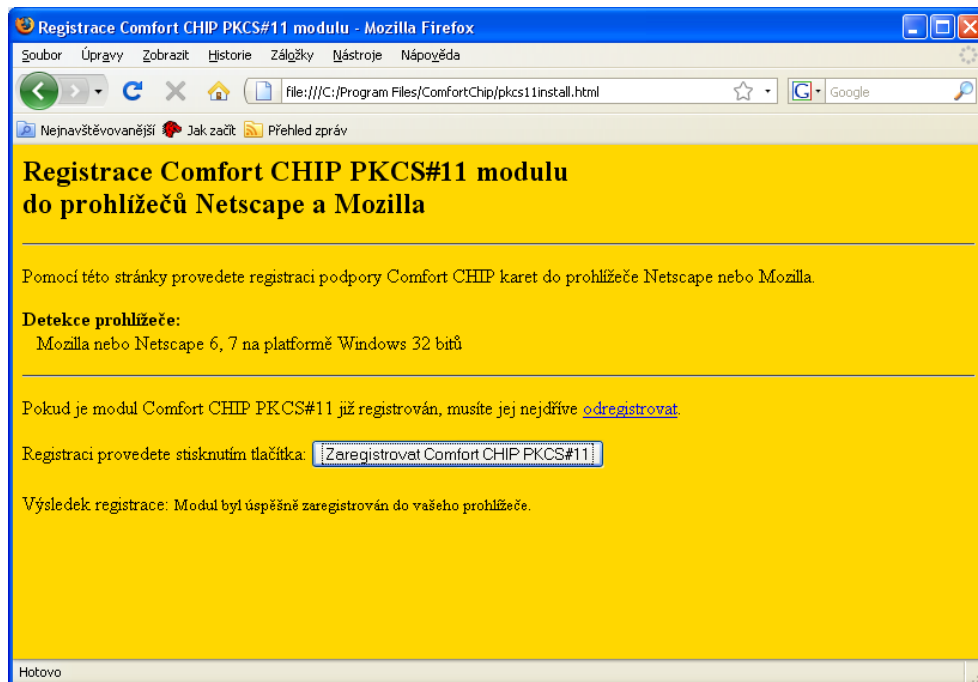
Registrace Comfort CHIP PKCS#11 modulu - Mozilla Firefox

Soubor Úpravy Zobrazit Historie Záložky Nástroje Nápověda

file:///C:/Program Files/ComfortChip/pkcs11install.html

Google

Nejnavštěvovanější Jak začít Přehled zpráv

Registrace Comfort CHIP PKCS#11 modulu do prohlížečů Netscape a Mozilla

Pomocí této stránky provedete registraci podpory Comfort CHIP karet do prohlížeče Netscape nebo Mozilla.

Detekce prohlížeče:
Mozilla nebo Netscape 6, 7 na platformě Windows 32 bitů

Pokud je modul Comfort CHIP PKCS#11 již registrován, musíte jej nejdříve odregistrovat.

Registraci provedete stisknutím tlačítka: Zaregistrovat Comfort CHIP PKCS#11

Výsledek registrace: Modul byl úspěšně zaregistrován do vašeho prohlížeče.

Hotovo